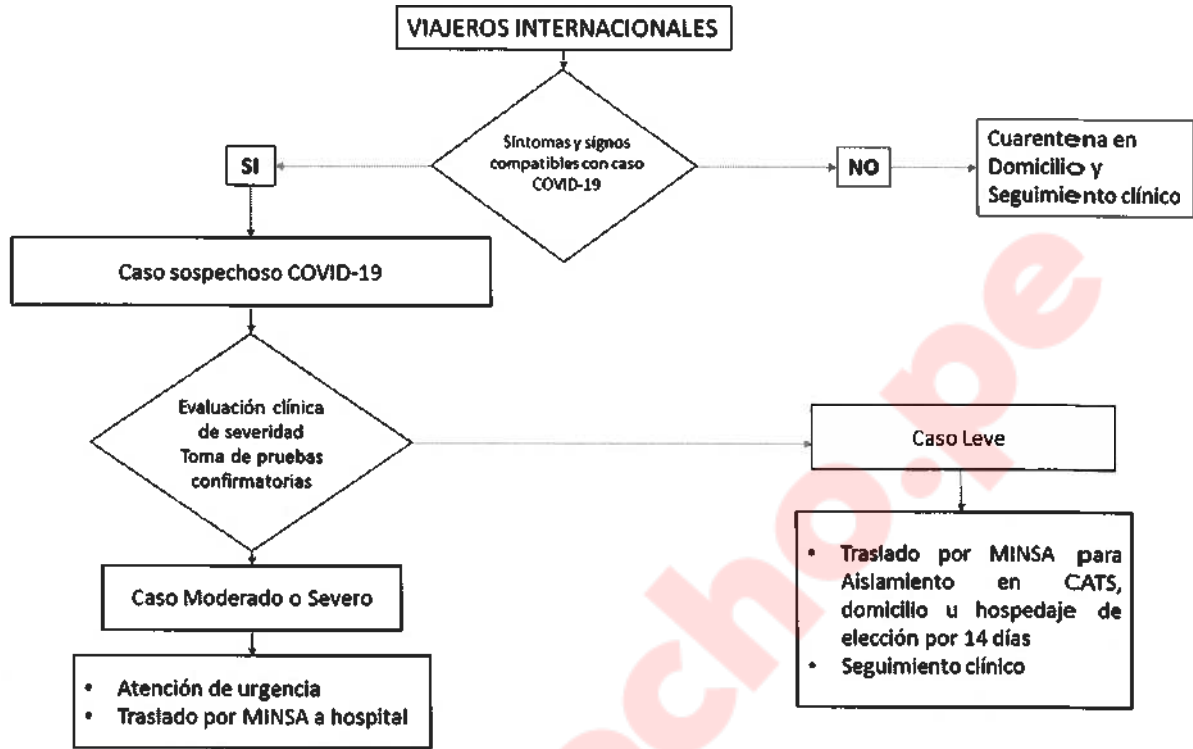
VIAJEROS INTERNACIONALES

Síntomas y signos compatibles con caso COVID-19

SI

NO

Cuarentena en Domicilio y Seguimiento clínico

Caso sospechoso COVID-19

Evaluación clínica de severidad Toma de pruebas confirmatorias

Caso Leve

- Traslado por MINSA para Aislamiento en CATS, domicilio u hospedaje de elección por 14 días
- Seguimiento clínico

Caso Moderado o Severo

- Atención de urgencia
- Traslado por MINSA a hospital

derecho.pe